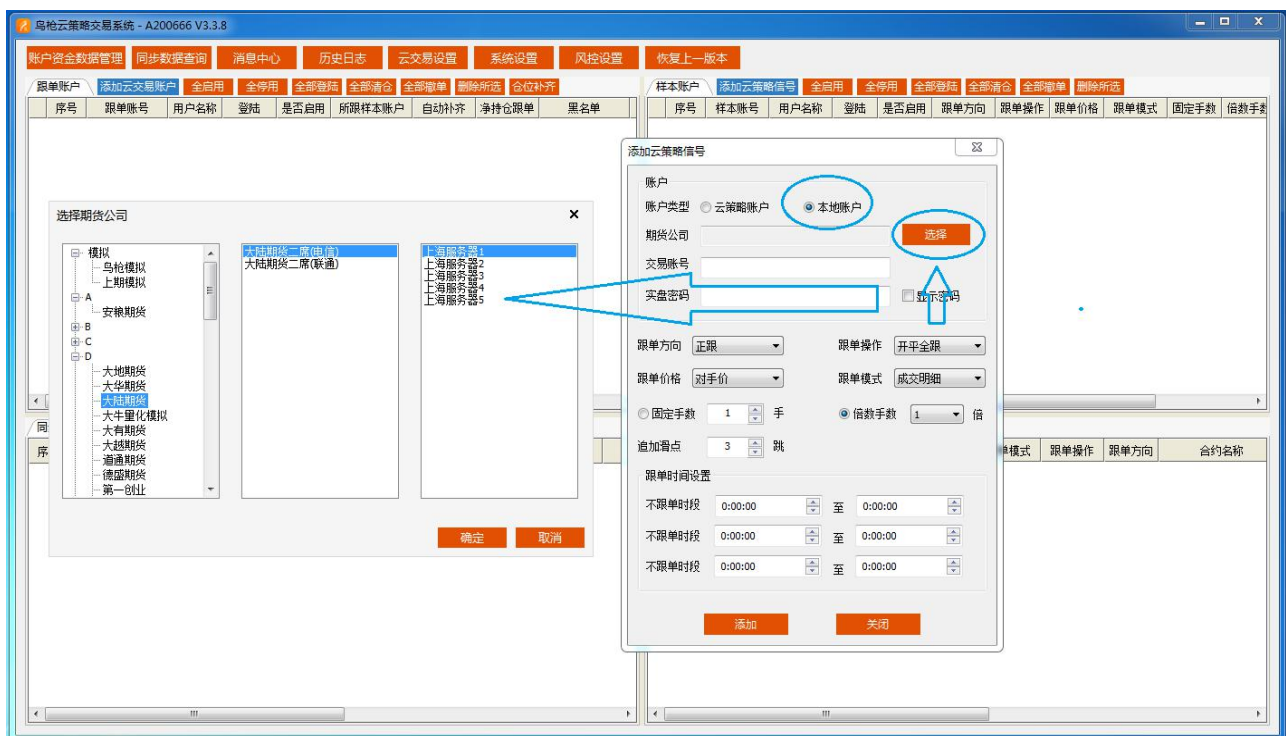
乌枪云策略交易系统 - A200666 V3.3.8

账户资金数据管理 同步数据查询 消息中心 历史日志 云交易设置 系统设置 风控设置 恢复上一版本

跟单账户 添加云交易账户 全启用 全停用 全部登陆 全部清仓 全部撤单 删除所选 仓位补齐

| 序号 | 跟单账号 | 用户名称 | 登陆 | 是否启用 | 所跟样本账户 | 自动补齐 | 净持仓跟单 | 黑名单 |
|---|---|---|---|---|---|---|---|---|

样本账户 添加云策略信号 全启用 全停用 全部登陆 全部清仓 全部撤单 删除所选

| 序号 | 样本账号 | 用户名称 | 登陆 | 是否启用 | 跟单方向 | 跟单操作 | 跟单价格 | 跟单模式 | 固定手数 | 倍数手数 |
|---|---|---|---|---|---|---|---|---|---|---|

选择期货公司

模拟
乌枪模拟
上期模拟
A
安粮期货
B
C
D
大地期货
大华期货
大陆期货
大牛量化模拟
大有期货
大越期货
道通期货
德盛期货
第一创业

大陆期货二席(电信)
大陆期货二席(联通)

上海服务器1
上海服务器2
上海服务器3
上海服务器4
上海服务器5

确定 取消

添加云策略信号

账户
账户类型 云策略账户 本地账户
期货公司 选择
交易账号
实盘密码 显示密码

跟单方向 正跟 跟单操作 开平全跟
跟单价格 对手价 跟单模式 成交明细
固定手数 1 手 倍数手数 1 倍
追加滑点 3 跳

跟单时间设置
不跟单时段 0:00:00 至 0:00:00
不跟单时段 0:00:00 至 0:00:00
不跟单时段 0:00:00 至 0:00:00

添加 关闭

同
序
单模式 跟单操作 跟单方向 合约名称